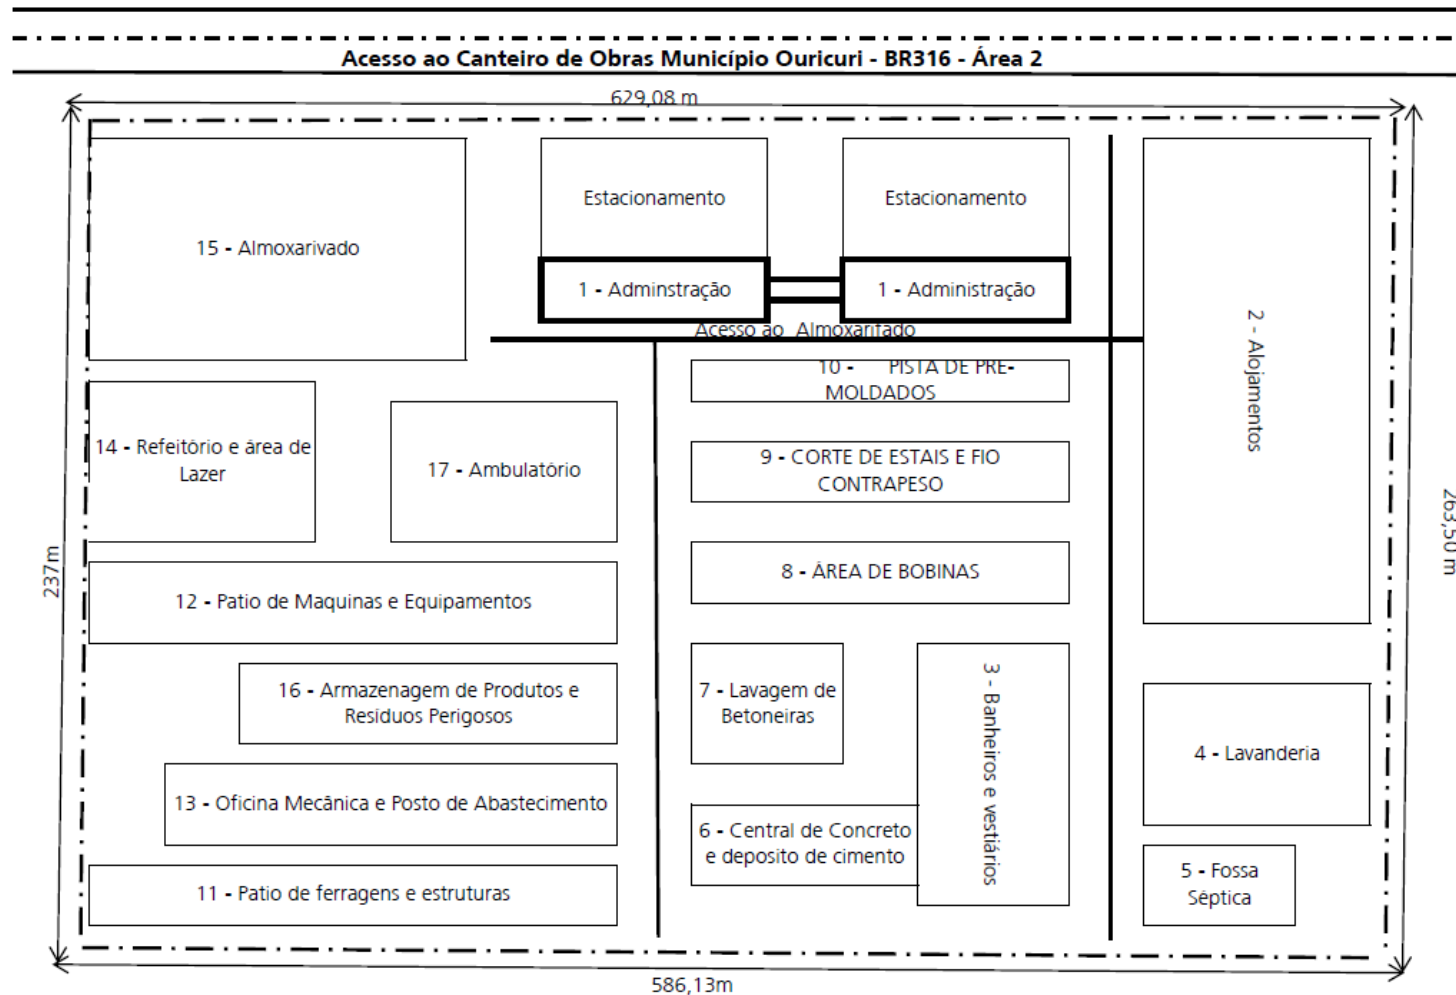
Acesso ao Canteiro de Obras Município Ouricuri - BR316 - Área 2

629,08 m

15 - Almoxarivado

Estacionamento

1 - Adminstração

Estacionamento

1 - Administração

Acesso ao Almoxarifado

2 - Alojamentos

10 - PISTA DE PRE-MOLDADOS

14 - Refeitório e área de Lazer

17 - Ambulatório

9 - CORTE DE ESTAIS E FIO CONTRAPESO

263,50 m

237m

8 - ÁREA DE BOBINAS

12 - Patio de Maquinas e Equipamentos

16 - Armazenagem de Produtos e Residuos Perigosos

7 - Lavagem de Betoneiras

3 - Banheiros e vestiários

4 - Lavanderia

13 - Oficina Mecânica e Posto de Abastecimento

6 - Central de Concreto e deposito de cimento

5 - Fossa Séptica

11 - Patio de ferragens e estruturas

586,13m